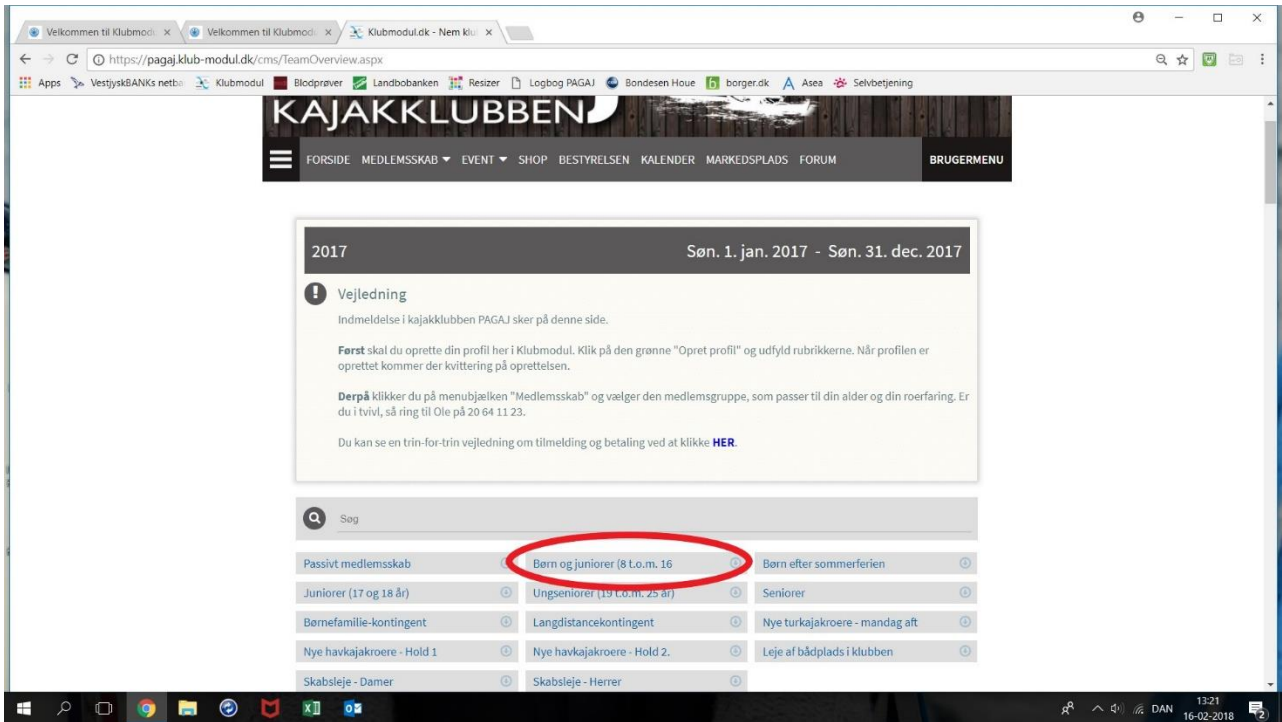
Velkommen til Klubmod × Velkommen til Klubmod × Klubmodul.dk - Nem klu ×

https://pagaj.klub-modul.dk/cms/TeamOverview.aspx

Apps VestjyskBANKs netba Klubmodul Blodprøver Landbobanken Resizer Logbog PAGAJ Bondesen Houe borger.dk Asea Selvbetjening

KAJAKKLUBBEN

FORSIDE MEDLEMSSKAB EVENT SHOP BESTYRELSEN KALENDER MARKEDSPLADS FORUM BRUGERMENU

2017 Søn. 1. jan. 2017 - Søn. 31. dec. 2017

Vejledning

Indmeldelse i kajakklubben PAGAJ sker på denne side.

Først skal du oprette din profil her i Klubmodul. Klik på den grønne "Opret profil" og udfyld rubrikkerne. Når profilen er oprettet kommer der kvittering på oprettelsen.

Derpå klikker du på menubjælken "Medlemsskab" og vælger den medlemsgruppe, som passer til din alder og din roerfaring. Er du i tvivl, så ring til Ole på 20 64 11 23.

Du kan se en trin-for-trin vejledning om tilmelding og betaling ved at klikke HER.

Søg

| Passivt medlemsskab | Børn og juniorer (8 t.o.m. 16 | Børn efter sommerferien |
|---|---|---|
| Juniorer (17 og 18 år) | Ungseniorer (19 t.o.m. 25 år) | Seniorer |
| Børnefamilie-kontingent | Langdistancekontingent | Nye turkajakroere - mandag aft |
| Nye havkajakroere - Hold 1 | Nye havkajakroere - Hold 2. | Leje af bådplads i klubben |
| Skabsleje - Damer | Skabsleje - Herrer | |

DAN 13:21 16-02-2018